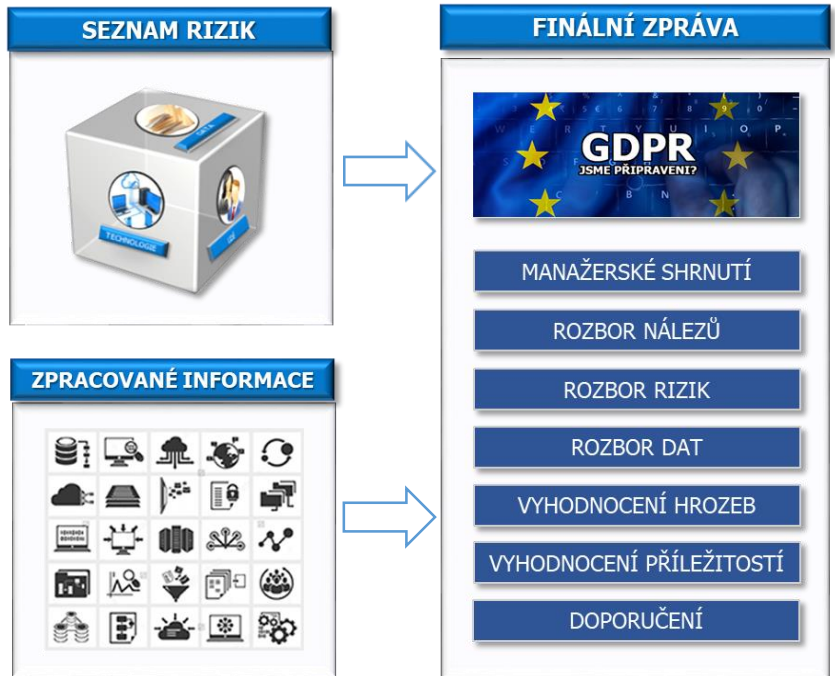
SEZNAM RIZIK

TECHNOLOGIE

DATA

FINÁLNÍ ZPRÁVA

GDPR
JSME PŘIPRAVENI?

MANAŽERSKÉ SHRNUTÍ

ROZBOR NÁLEZŮ

ROZBOR RIZIK

ROZBOR DAT

VYHODNOCENÍ HROZEB

VYHODNOCENÍ PŘÍLEŽITOSTÍ

DOPORUČENÍ

ZPRACOVANÉ INFORMACE